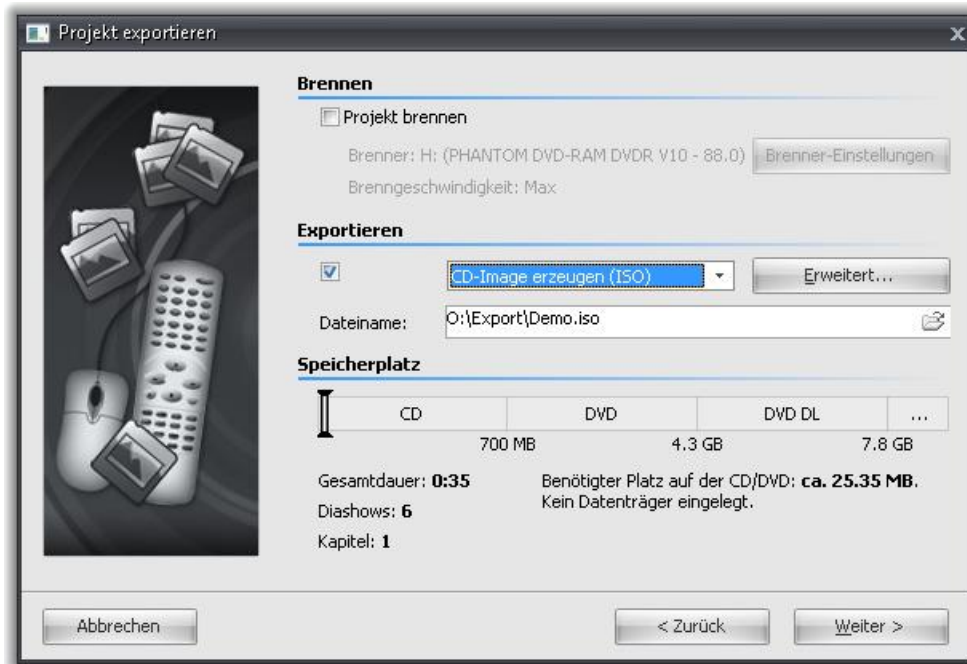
Projekt exportieren

Brennen

Projekt brennen

Brenner: H: (PHANTOM DVD-RAM DVDR V10 - 88.0) Brenner-Einstellungen

Brenngeschwindigkeit: Max

Exportieren

CD-Image erzeugen (ISO)

Erweitert...

Dateiname: O:\Export\Demo.iso

Speicherplatz

| CD | DVD | DVD DL | ... |
|---|---|---|---|

700 MB 4.3 GB 7.8 GB

Gesamtdauer: 0:35

Diashows: 6

Kapitel: 1

Benötigter Platz auf der CD/DVD: ca. 25.35 MB.
Kein Datenträger eingelegt.

Abbrechen

< Zurück

Weiter >